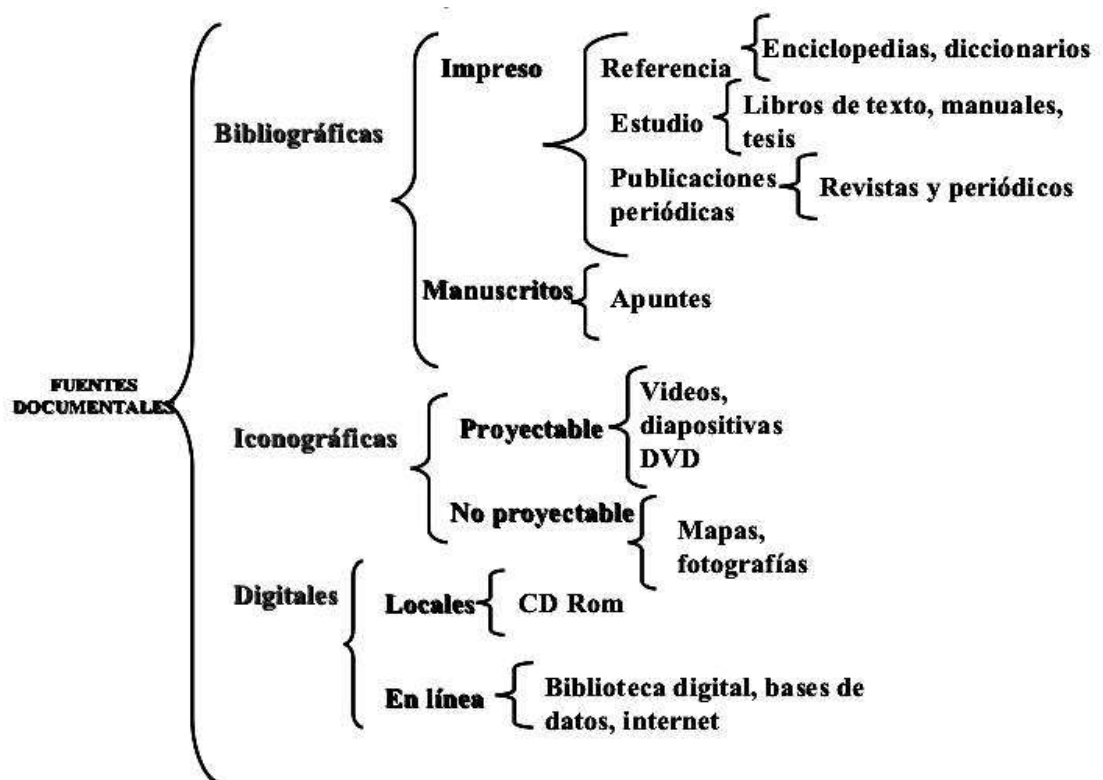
FUENTES DOCUMENTALES

Bibliográficas

Impreso

Referencia

Enciclopedias, diccionarios

Estudio

Libros de texto, manuales, tesis

Publicaciones periódicas

Revistas y periódicos

Manuscritos

Apuntes

Iconográficas

Proyectable

Videos, diapositivas DVD

No proyectable

Mapas, fotografías

Digitales

Locales

CD Rom

En línea

Biblioteca digital, bases de datos, internet